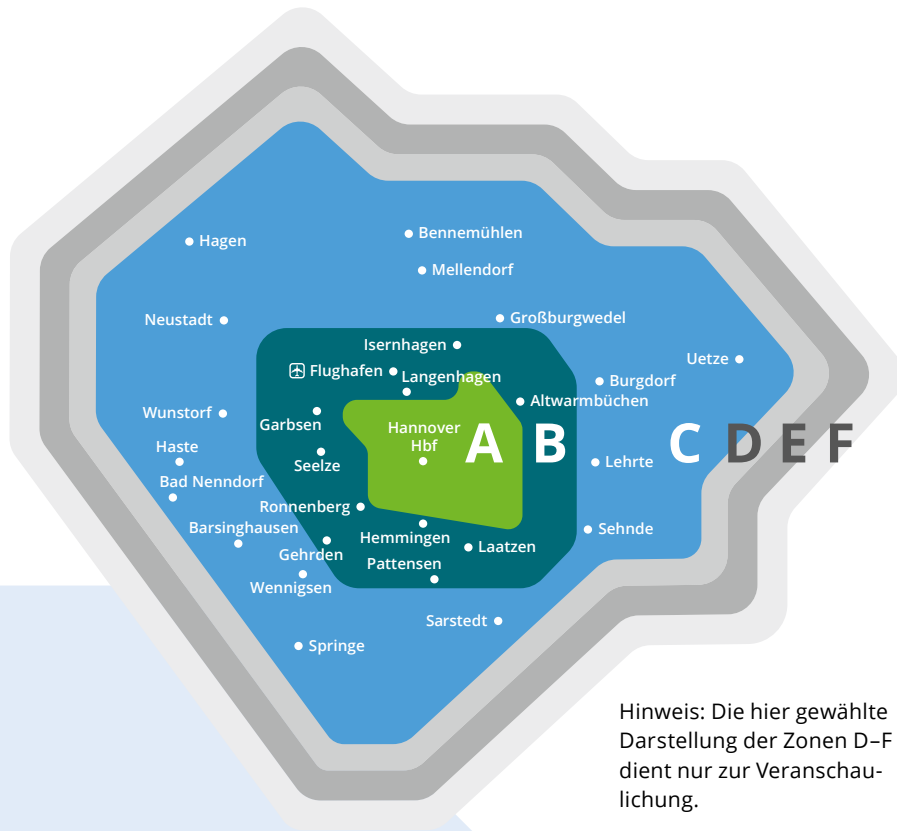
Hagen
Bennemühlen
Mellendorf
Neustadt
Großburgwedel
Isernhagen
Uetze
Flughafen
Langenhagen
Burgdorf
Altwarmbüchen
Wunstorf
Garbsen
Hannover Hbf
A
B
C
D
E
F
Haste
Seelze
Lehrte
Bad Nenndorf
Ronnenberg
Barsinghausen
Hemmingen
Sehnde
Gehrden
Laatzen
Pattensen
Wennigsen
Sarstedt
Springe

Hinweis: Die hier gewählte Darstellung der Zonen D–F dient nur zur Veranschaulichung.